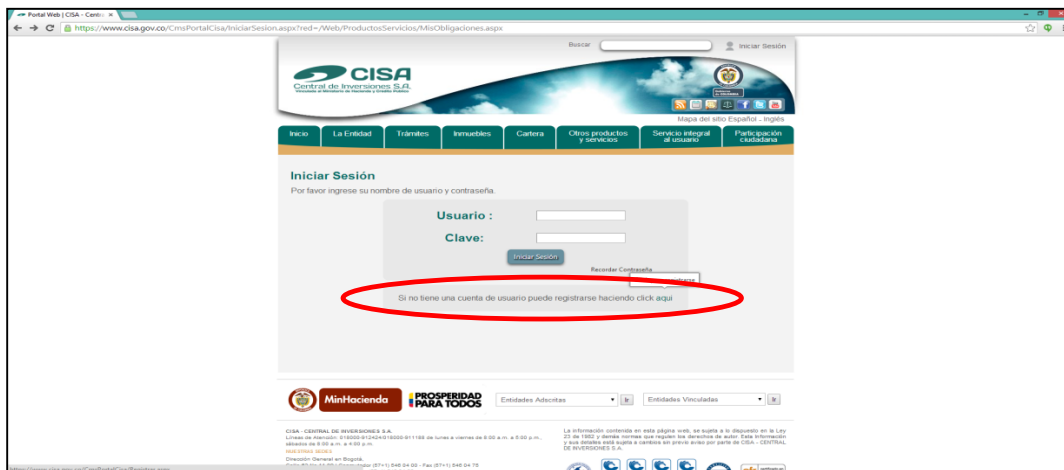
Portal Web | CISA - Centr ×

https://www.cisa.gov.co/CmsPortalCisa/IniciarSesion.aspx?red=/Web/ProductosServicios/MisObligaciones.aspx

Buscar

Iniciar Sesión

CISA
Central de Inversiones S.A.
Vinculada al Ministerio de Hacienda y Crédito Público

Mapa del sitio Español - Inglés

Inicio | La Entidad | Trámites | Inmuebles | Cartera | Otros productos y servicios | Servicio integral al usuario | Participación ciudadana

Iniciar Sesión
Por favor ingrese su nombre de usuario y contraseña.

Usuario :
Clave:

Iniciar Sesión

Recordar Contraseña

Si no tiene una cuenta de usuario puede registrarse haciendo click aquí

MinHacienda
PROSPERIDAD PARA TODOS

Entidades Adscritas
Ir
Entidades Vinculadas
Ir

CISA - CENTRAL DE INVERSIONES S.A.
Líneas de Atención: 018000-912424/018000-911188 de lunes a viernes de 8:00 a.m. a 5:00 p.m., sábados de 8:00 a.m. a 4:00 p.m.
NUESTRAS SEDES
Dirección General en Bogotá.
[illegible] - Fax (57+1) 546 04 75

La información contenida en esta página web, se sujeta a lo dispuesto en la Ley 23 de 1982 y demás normas que regulen los derechos de autor. Esta información y sus detalles está sujeta a cambios sin previo aviso por parte de CISA - CENTRAL DE INVERSIONES S.A.